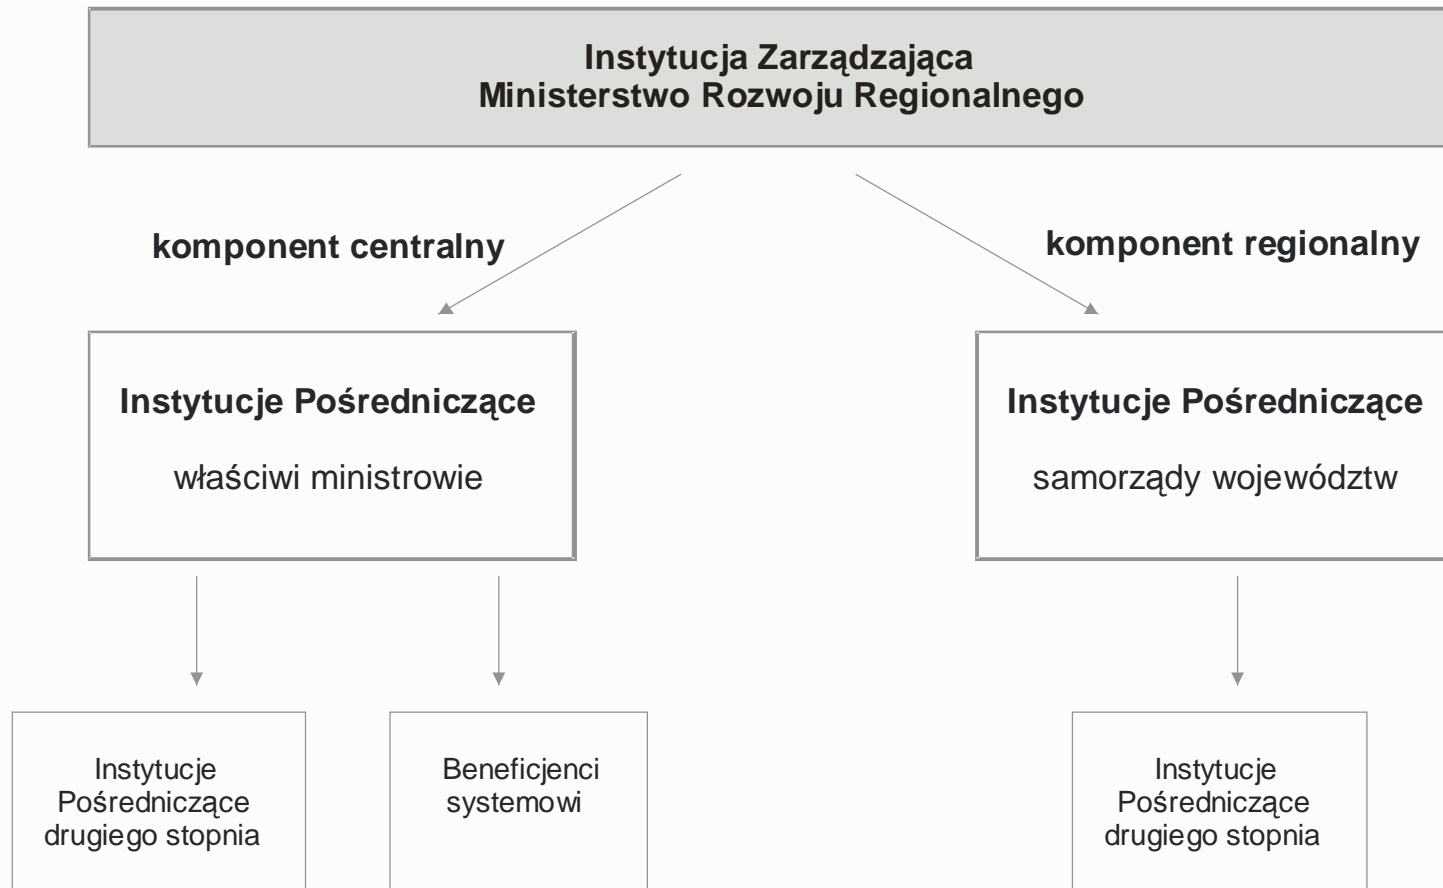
Instytucja Zarządzająca
Ministerstwo Rozwoju Regionalnego

komponent centralny

komponent regionalny

Instytucje Pośredniczące

właściwi ministrowie

Instytucje Pośredniczące

samorządy województw

Instytucje Pośredniczące drugiego stopnia

Beneficjenci systemowi

Instytucje Pośredniczące drugiego stopnia